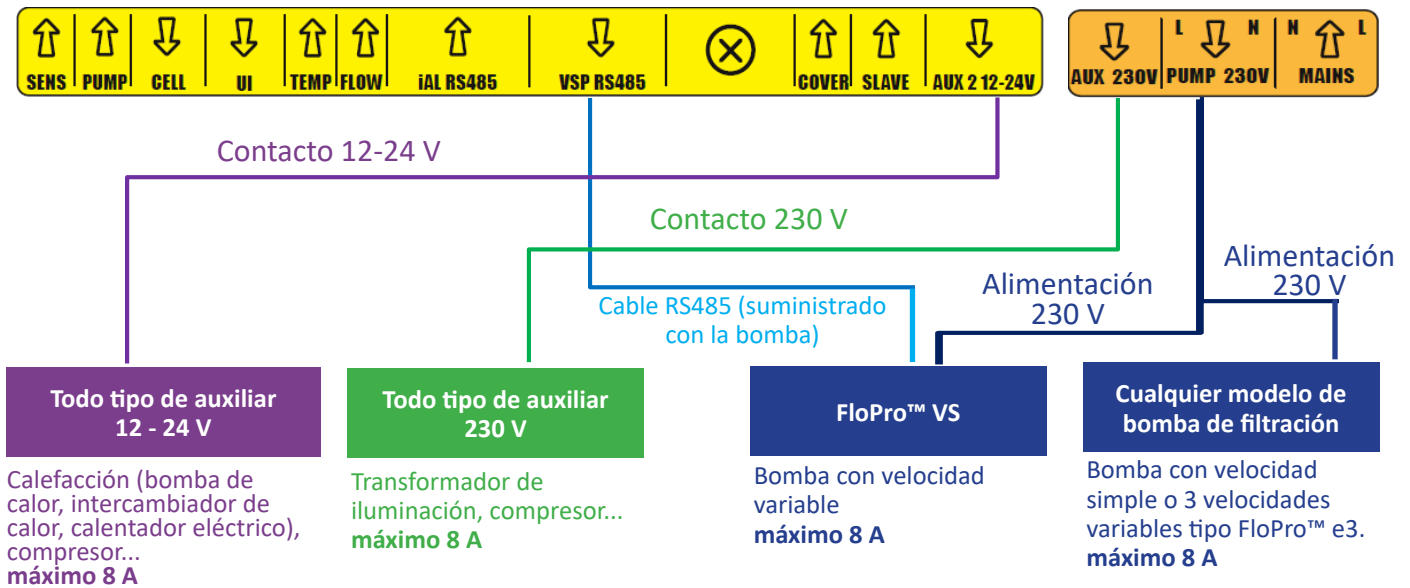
SENS PUMP CELL UI TEMP FLOW iAL RS485 VSP RS485 COVER SLAVE AUX 2 12-24V

AUX 230V L PUMP 230V N N MAINS L

Contacto 12-24 V

Contacto 230 V

Alimentación 230 V

Alimentación 230 V

Cable RS485 (suministrado con la bomba)

Todo tipo de auxiliar 12 - 24 V

Calefacción (bomba de calor, intercambiador de calor, calentador eléctrico), compresor...
máximo 8 A

Todo tipo de auxiliar 230 V

Transformador de iluminación, compresor...
máximo 8 A

FloPro™ VS

Bomba con velocidad variable
máximo 8 A

Cualquier modelo de bomba de filtración

Bomba con velocidad simple o 3 velocidades variables tipo FloPro™ e3.
máximo 8 A